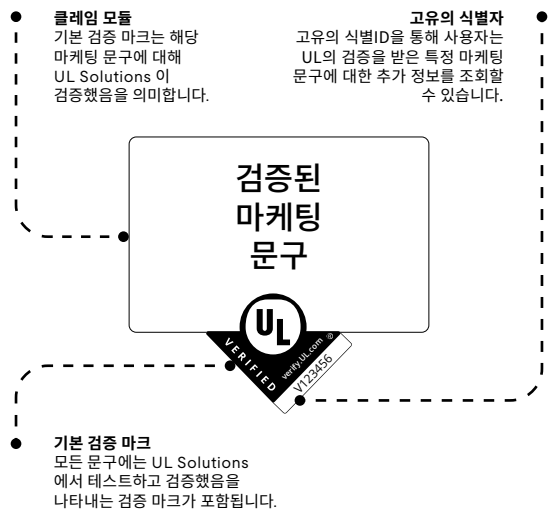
클레임 모듈
기본 검증 마크는 해당 마케팅 문구에 대해 UL Solutions 이 검증했음을 의미합니다.

고유의 식별자
고유의 식별ID을 통해 사용자는 UL의 검증을 받은 특정 마케팅 문구에 대한 추가 정보를 조회할 수 있습니다.

검증된 마케팅 문구

UL

VERIFIED

verify.UL.com

V123456

기본 검증 마크
모든 문구에는 UL Solutions 에서 테스트하고 검증했음을 나타내는 검증 마크가 포함됩니다.